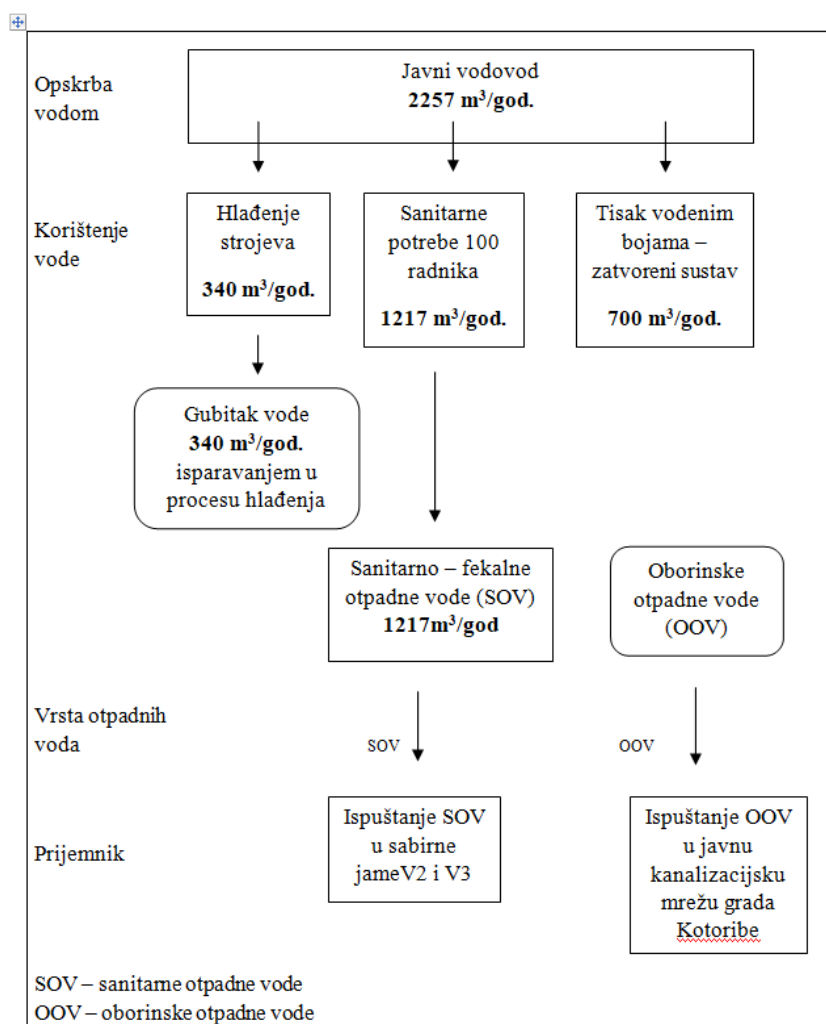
Opskrba vodom

Javni vodovod
**2257 m$^3$/god.**

Korištenje vode

Hlađenje strojeva
**340 m$^3$/god.**

Sanitarne potrebe 100 radnika
**1217 m$^3$/god.**

Tisak vodenim bojama – zatvoreni sustav
**700 m$^3$/god.**

Gubitak vode **340 m$^3$/god.** isparavanjem u procesu hlađenja

Sanitarno – fekalne otpadne vode (SOV) **1217m$^3$/god**

Oborinske otpadne vode (OOV)

Vrsta otpadnih voda

SOV

OOV

Prijemnik

Ispuštanje SOV u sabirne jameV2 i V3

Ispuštanje OOV u javnu kanalizacijsku mrežu grada Kotoribe

SOV – sanitarne otpadne vode
OOV – oborinske otpadne vode